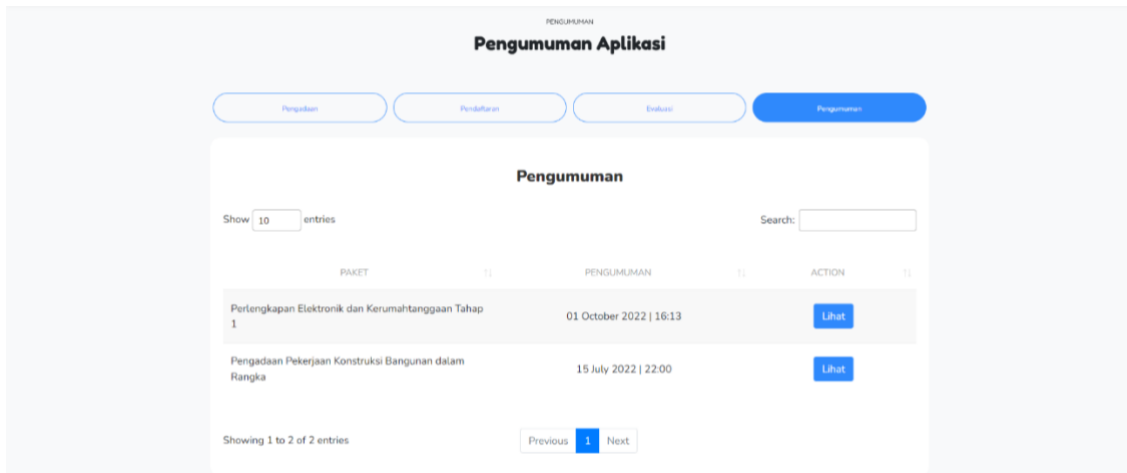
PENGUMUMAN

Pengumuman Aplikasi

Pengadaan
Pendaftaran
Evaluasi
Pengumuman

Pengumuman

Show 10 entries

Search:

| PAKET | PENGUMUMAN | ACTION |
|---|---|---|
| Perlengkapan Elektronik dan Kerumahtanggaan Tahap 1 | 01 October 2022 \| 16:13 | Lihat |
| Pengadaan Pekerjaan Konstruksi Bangunan dalam Rangka | 15 July 2022 \| 22:00 | Lihat |

Showing 1 to 2 of 2 entries

Previous 1 Next